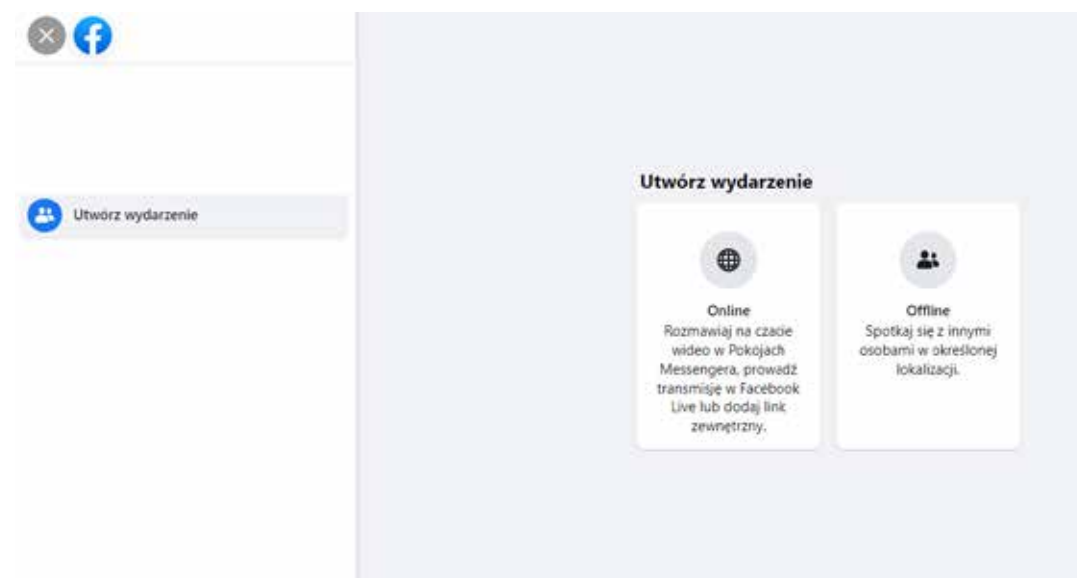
Utwórz wydarzenie

Utwórz wydarzenie

Online
Rozmawiaj na czacie wideo w Pokojach Messengera, prowadź transmisję w Facebook Live lub dodaj link zewnętrzny.

Offline
Spotkaj się z innymi osobami w określonej lokalizacji.